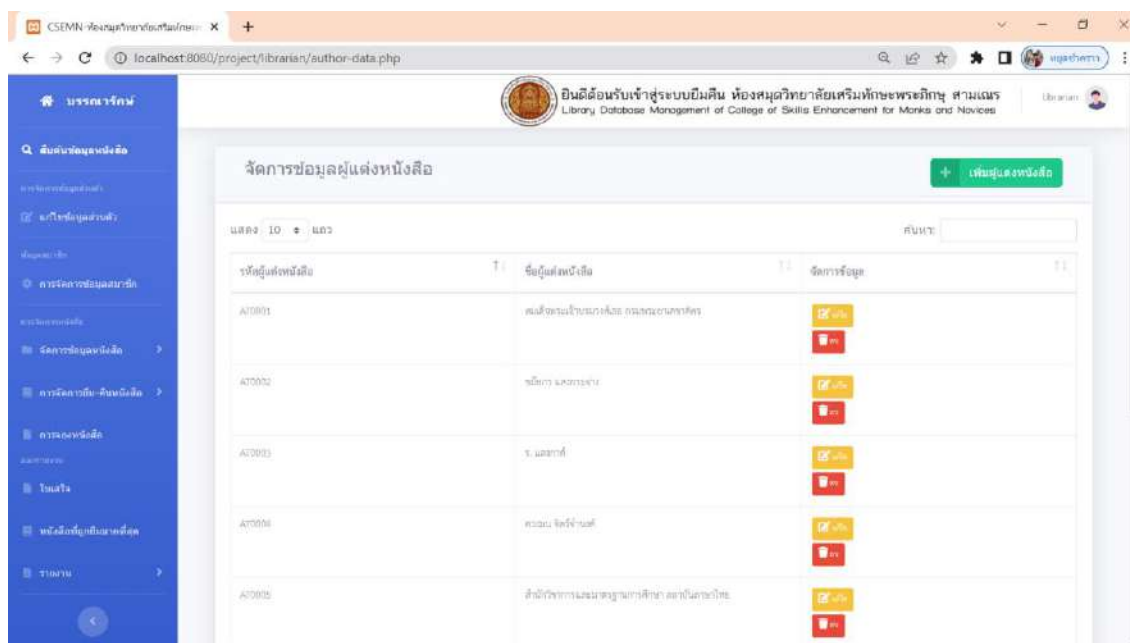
CSEMN-ห้องสมุดวิทยาลัยเสริมทักษะ ×

localhost:8080/project/librarian/author-data.php

บรรณารักษ์

ยินดีต้อนรับเข้าสู่ระบบยืมคืน ห้องสมุดวิทยาลัยเสริมทักษะพระภิกษุ สามเณร
Library Database Management of College of Skills Enhancement for Monks and Novices

Librarian

ค้นหาข้อมูลหนังสือ

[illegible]

แก้ไขข้อมูลส่วนตัว

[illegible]

การจัดการข้อมูลสมาชิก

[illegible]

จัดการข้อมูลหนังสือ

การจัดการยืม-คืนหนังสือ

การจองหนังสือ

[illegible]

โหลดไฟ

หนังสือที่ถูกยืมมากที่สุด

รายงาน

จัดการข้อมูลผู้แต่งหนังสือ

เพิ่มผู้แต่งหนังสือ

แสดง 10 แถว

ค้นหา:

| รหัสผู้แต่งหนังสือ | ชื่อผู้แต่งหนังสือ | จัดการข้อมูล |
|---|---|---|
| AT0001 | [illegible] | แก้ไข ลบ |
| AT0002 | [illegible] | แก้ไข ลบ |
| AT0003 | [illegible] | แก้ไข ลบ |
| AT0004 | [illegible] | แก้ไข ลบ |
| AT0005 | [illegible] | แก้ไข ลบ |